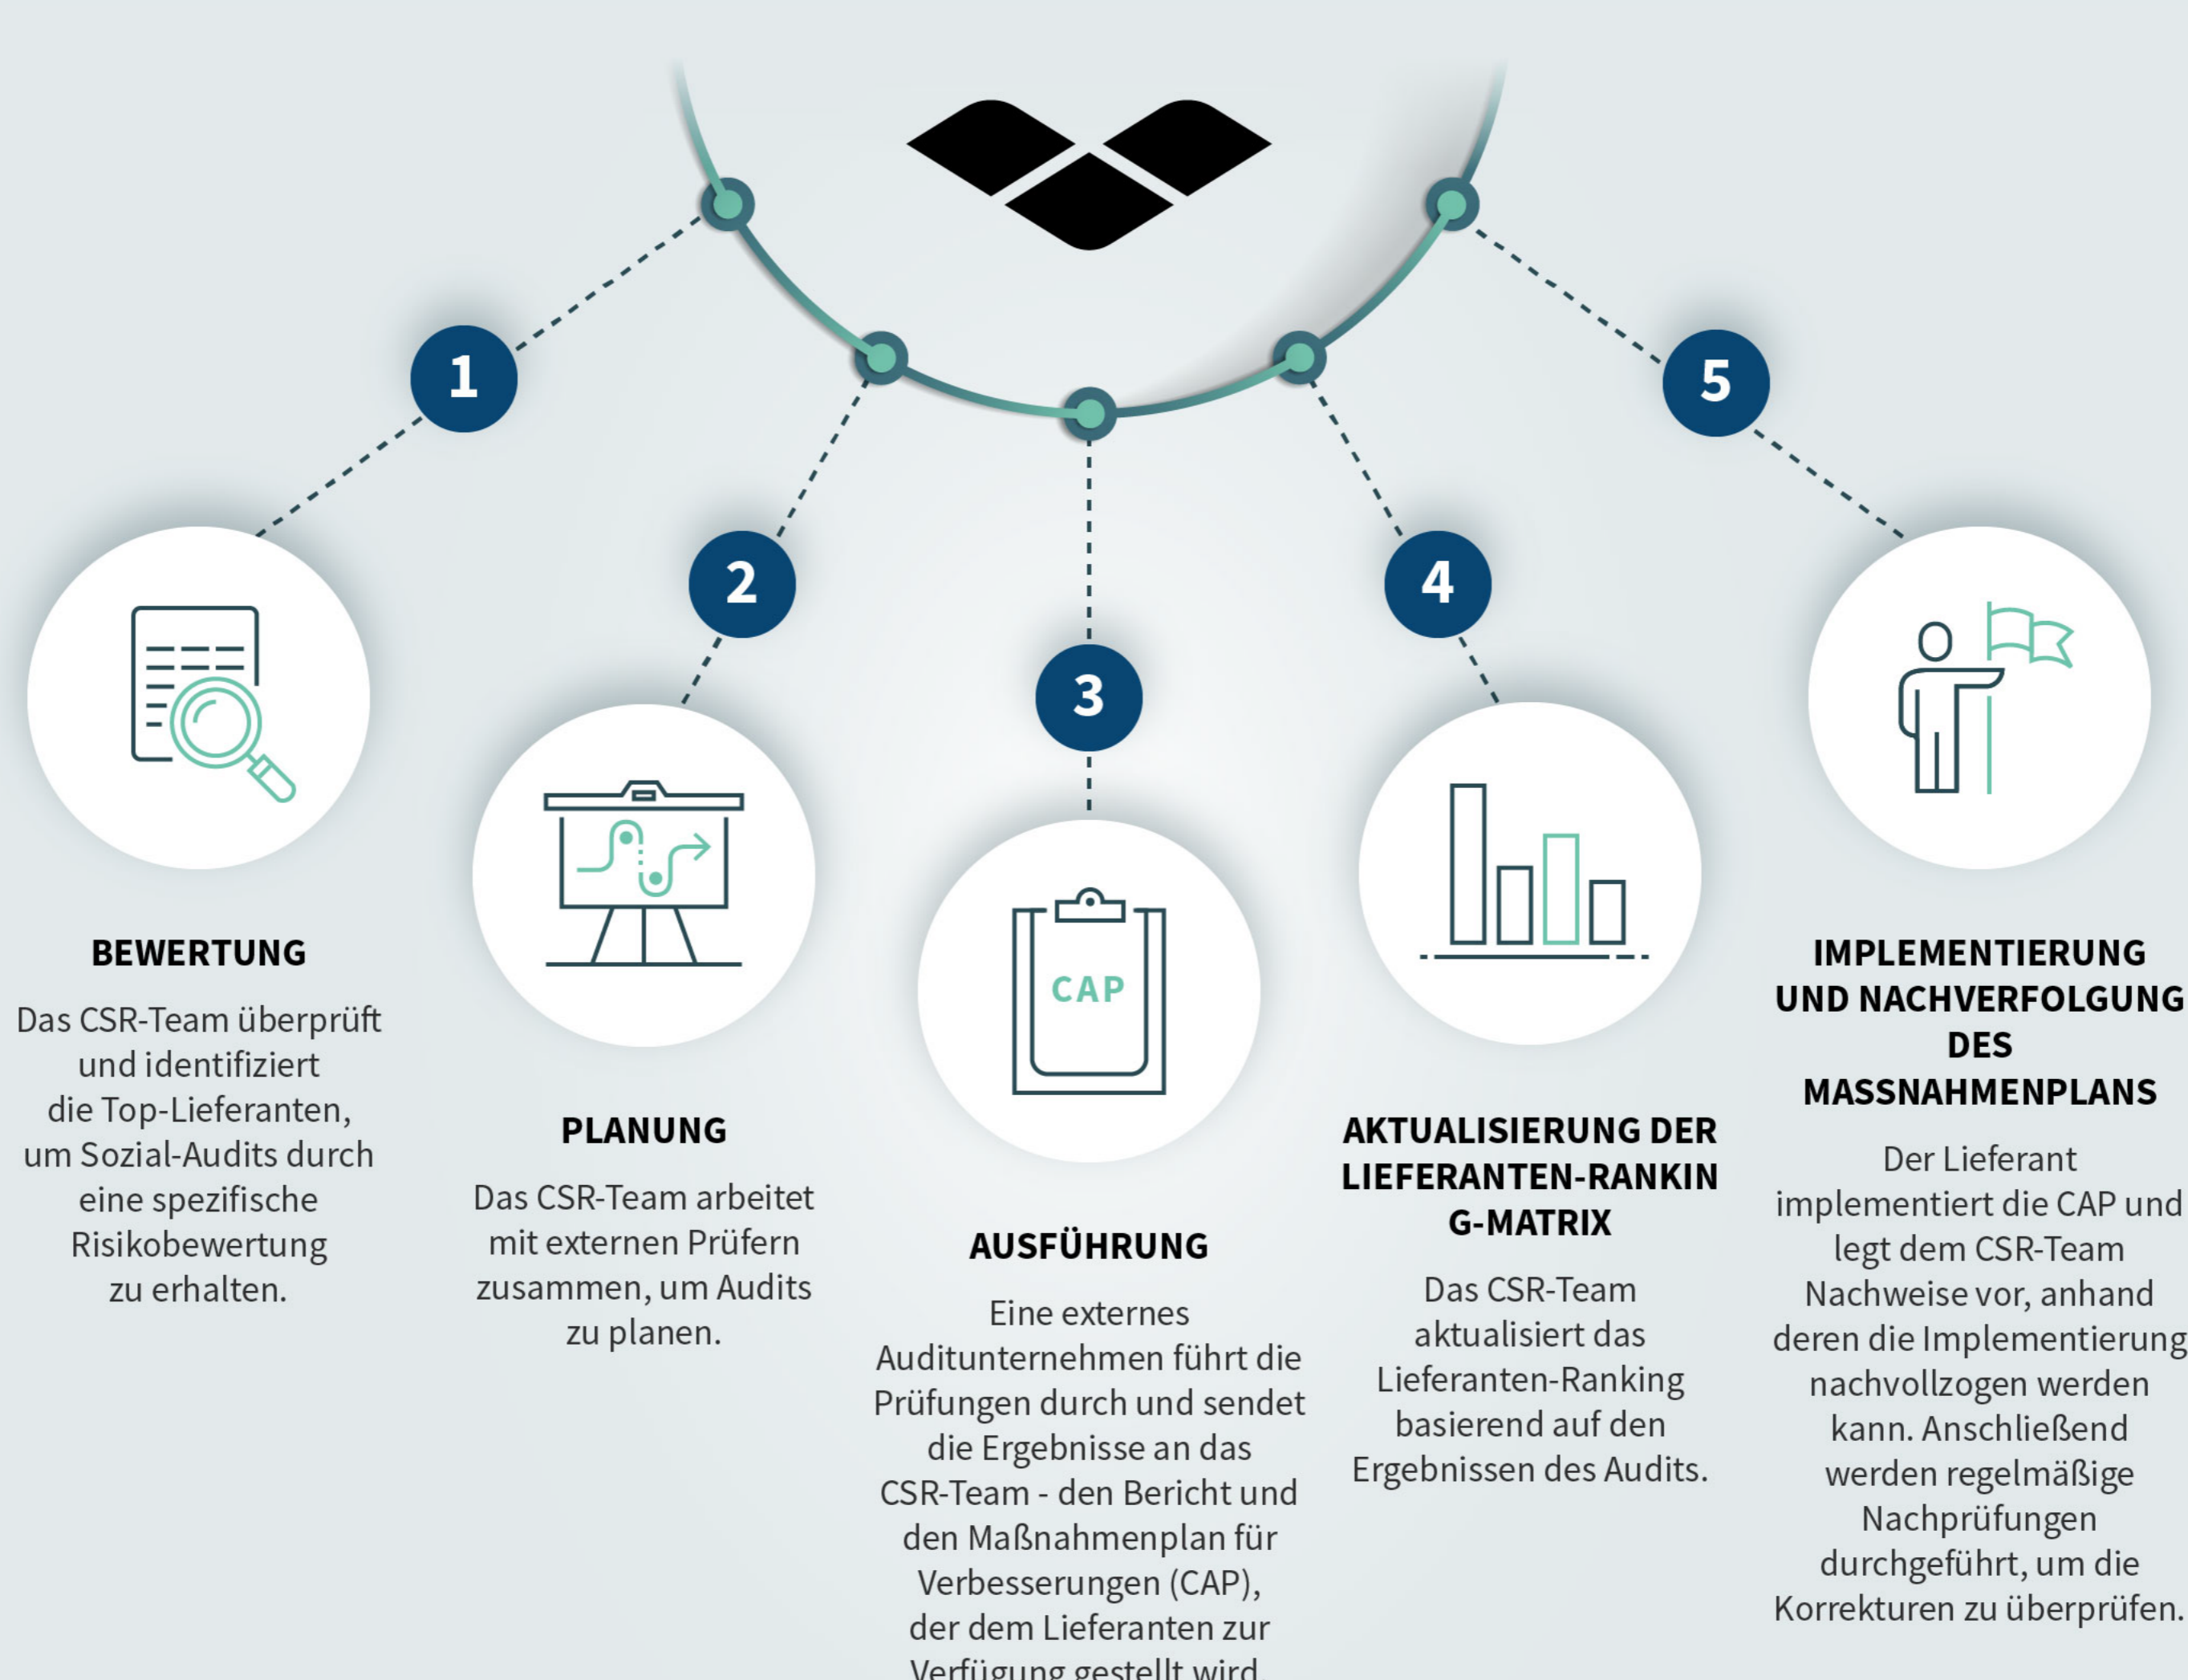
1

2

3

4

5

CAP

BEWERTUNG

Das CSR-Team überprüft und identifiziert die Top-Lieferanten, um Sozial-Audits durch eine spezifische Risikobewertung zu erhalten.

PLANUNG

Das CSR-Team arbeitet mit externen Prüfern zusammen, um Audits zu planen.

AUSFÜHRUNG

Eine externes Auditunternehmen führt die Prüfungen durch und sendet die Ergebnisse an das CSR-Team - den Bericht und den Maßnahmenplan für Verbesserungen (CAP), der dem Lieferanten zur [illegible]

AKTUALISIERUNG DER LIEFERANTEN-RANKIN G-MATRIX

Das CSR-Team aktualisiert das Lieferanten-Ranking basierend auf den Ergebnissen des Audits.

IMPLEMENTIERUNG UND NACHVERFOLGUNG DES MASSNAHMENPLANS

Der Lieferant implementiert die CAP und legt dem CSR-Team Nachweise vor, anhand deren die Implementierung nachvollzogen werden kann. Anschließend werden regelmäßige Nachprüfungen durchgeführt, um die Korrekturen zu überprüfen.